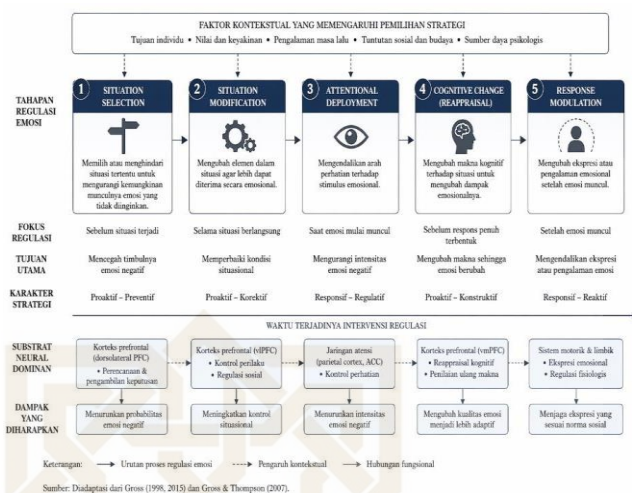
FAKTOR KONTEKSTUAL YANG MEMENGARUHI PEMILIHAN STRATEGI

Tujuan individu • Nilai dan keyakinan • Pengalaman masa lalu • Tuntutan sosial dan budaya • Sumber daya psikologis

TAHAPAN REGULASI EMOSI

1 SITUATION SELECTION

Memilih atau menghindari situasi tertentu untuk mengurangi kemungkinan munculnya emosi yang tidak diinginkan.

2 SITUATION MODIFICATION

Mengubah elemen dalam situasi agar lebih dapat diterima secara emosional.

3 ATTENTIONAL DEPLOYMENT

Mengendalikan arah perhatian terhadap stimulus emosional.

4 COGNITIVE CHANGE (REAPPRAISAL)

Mengubah makna kognitif terhadap situasi untuk mengubah dampak emosionalnya.

5 RESPONSE MODULATION

Mengubah ekspresi atau pengalaman emosional setelah emosi muncul.

| | | | | | |
|---|---|---|---|---|---|
| FOKUS REGULASI | Sebelum situasi terjadi | Selama situasi berlangsung | Saat emosi mulai muncul | Sebelum respons penuh terbentuk | Setelah emosi muncul |
| TUJUAN UTAMA | Mencegah timbulnya emosi negatif | Memperbaiki kondisi situasional | Mengurangi intensitas emosi negatif | Mengubah makna sehingga emosi berubah | Mengendalikan ekspresi atau pengalaman emosi |
| KARAKTER STRATEGI | Proaktif – Preventif | Proaktif – Korektif | Responsif – Regulatif | Proaktif – Konstruktif | Responsif – Reaktif |

WAKTU TERJADINYA INTERVENSI REGULASI

| | | | | | |
|---|---|---|---|---|---|
| SUBSTRAT NEURAL DOMINAN | Korteks prefrontal (dorsolateral PFC) • Perencanaan & pengambilan keputusan | Korteks prefrontal (vlPFC) • Kontrol perilaku • Regulasi sosial | Jaringan atensi (parietal cortex, ACC) • Kontrol perhatian | Korteks prefrontal (vmPFC) • Reappraisal kognitif • Penilaian ulang makna | Sistem motorik & limbik • Ekspresi emosional • Regulasi fisiologis |
| DAMPAK YANG DIHARAPKAN | Menurunkan probabilitas emosi negatif | Meningkatkan kontrol situasional | Menurunkan intensitas emosi negatif | Mengubah kualitas emosi menjadi lebih adaptif | Menjaga ekspresi yang sesuai norma sosial |

Keterangan: → Urutan proses regulasi emosi ⇢ Pengaruh kontekstual — Hubungan fungsional

Sumber: Diadaptasi dari Gross (1998, 2015) dan Gross & Thompson (2007).